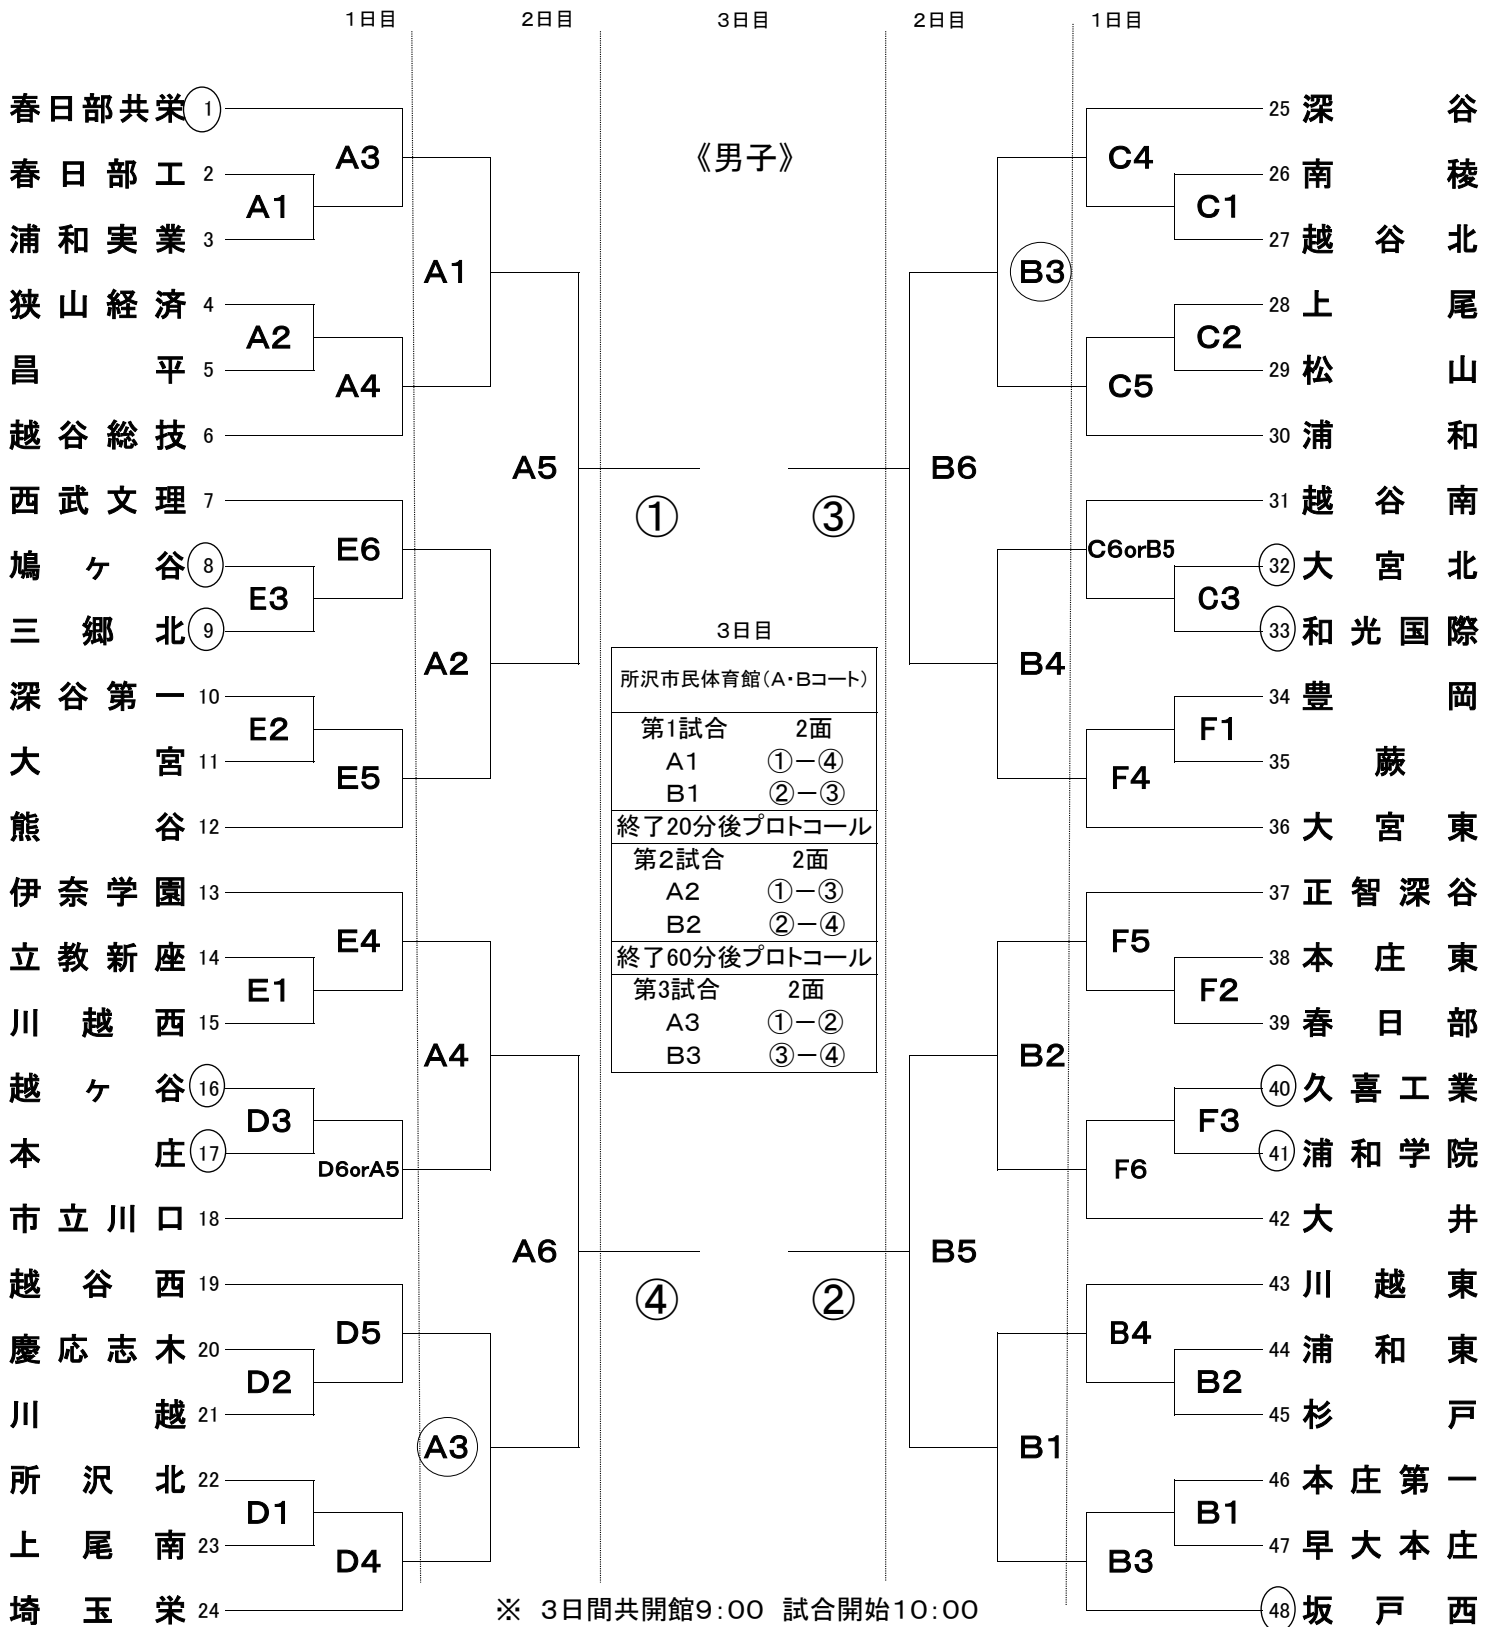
1日目　2日目　3日目　2日目　1日目

《男子》

春日部共栄 1
春日部工 2
浦和実業 3
狭山経済 4
昌平 5
越谷総技 6
西武文理 7
鳩ヶ谷 8
三郷北 9
深谷第一 10
大宮 11
熊谷 12
伊奈学園 13
立教新座 14
川越西 15
越ヶ谷 16
本庄 17
市立川口 18
越谷西 19
慶応志木 20
川越 21
所沢北 22
上尾南 23
埼玉栄 24

A3　A1　A2　A4　A1　A5　E6　E3　E2　E5　A2　E4　E1　D3　D6orA5　A4　A6　D5　D2　D1　D4　A3

① ③ ④ ②

25 深谷
26 南稜
27 越谷北
28 上尾
29 松山
30 浦和
31 越谷南
32 大宮北
33 和光国際
34 豊岡
35 蕨
36 大宮東
37 正智深谷
38 本庄東
39 春日部
40 久喜工業
41 浦和学院
42 大井
43 川越東
44 浦和東
45 杉戸
46 本庄第一
47 早大本庄
48 坂戸西

C4　C1　B3　C2　C5　B6　C6orB5　C3　B4　F1　F4　F5　F2　B2　F3　F6　B5　B4　B2　B1　B1　B3

3日目

| 所沢市民体育館(A・Bコート) | |
|---|---|
| 第1試合 | 2面 |
| A1 | ①−④ |
| B1 | ②−③ |
| 終了20分後プロトコール | |
| 第2試合 | 2面 |
| A2 | ①−③ |
| B2 | ②−④ |
| 終了60分後プロトコール | |
| 第3試合 | 2面 |
| A3 | ①−② |
| B3 | ③−④ |

※ 3日間共開館9:00 試合開始10:00